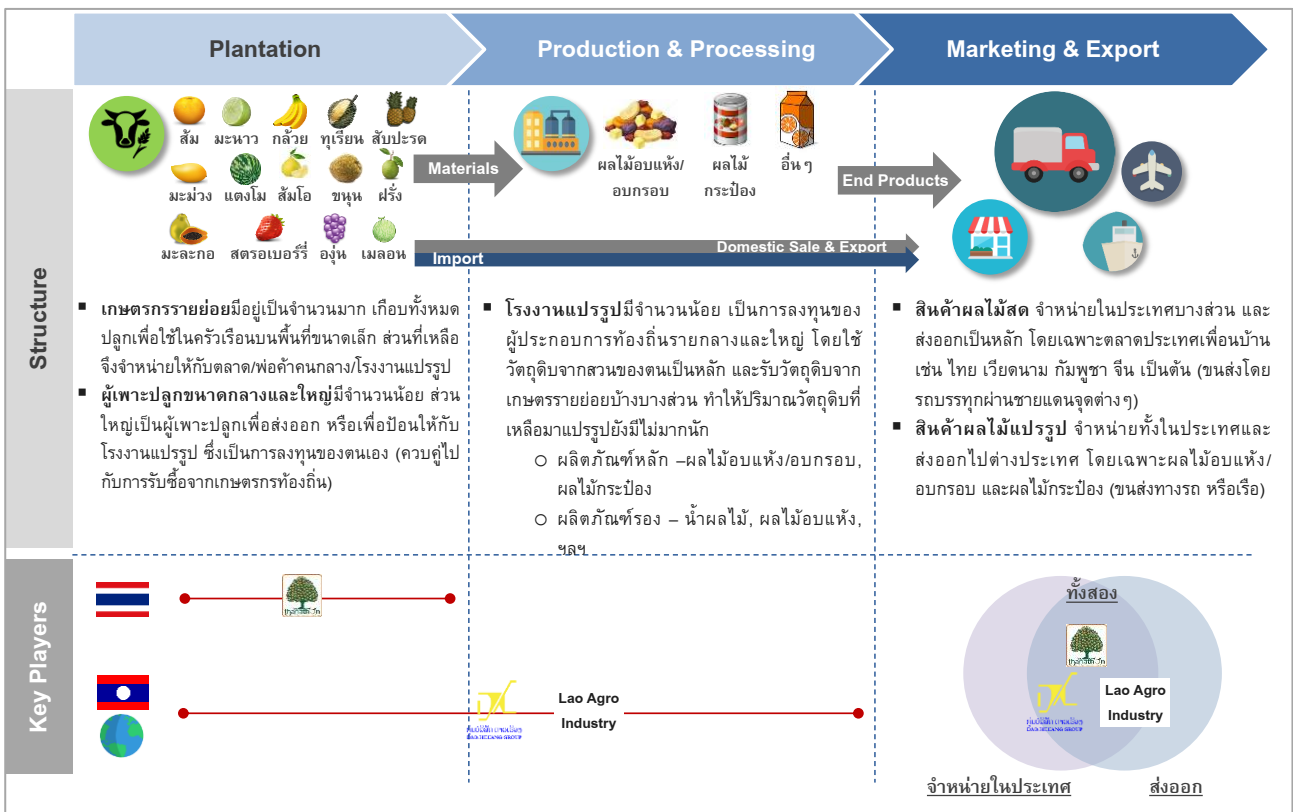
Plantation

Production & Processing

Marketing & Export

Structure

ส้ม มะนาว กล้วย ทุเรียน สับปะรด

มะม่วง แตงโม ส้มโอ ขนุน ฝรั่ง

มะละกอ สตรอเบอร์รี่ องุ่น เมลอน

Materials

ผลไม้อบแห้ง/อบกรอบ

ผลไม้กระป๋อง

อื่นๆ

End Products

Domestic Sale & Export

Import

▪ เกษตรกรรายย่อยมีอยู่เป็นจำนวนมาก เกือบทั้งหมดปลูกเพื่อใช้ในครัวเรือนบนพื้นที่ขนาดเล็ก ส่วนที่เหลือจึงจำหน่ายให้กับตลาด/พ่อค้าคนกลาง/โรงงานแปรรูป

▪ ผู้เพาะปลูกขนาดกลางและใหญ่มีจำนวนน้อย ส่วนใหญ่เป็นผู้เพาะปลูกเพื่อส่งออก หรือเพื่อป้อนให้กับโรงงานแปรรูป ซึ่งเป็นการลงทุนของตนเอง (ควบคู่ไปกับการรับซื้อจากเกษตรกรท้องถิ่น)

▪ โรงงานแปรรูปมีจำนวนน้อย เป็นการลงทุนของผู้ประกอบการท้องถิ่นรายกลางและใหญ่ โดยใช้วัตถุดิบจากสวนของตนเป็นหลัก และรับวัตถุดิบจากเกษตรรายย่อยบ้างบางส่วน ทำให้ปริมาณวัตถุดิบที่เหลือมาแปรรูปยังมีไม่มากนัก

○ ผลิตภัณฑ์หลัก –ผลไม้อบแห้ง/อบกรอบ, ผลไม้กระป๋อง

○ ผลิตภัณฑ์รอง – น้ำผลไม้, ผลไม้อบแห้ง, ฯลฯ

▪ สินค้าผลไม้สด จำหน่ายในประเทศบางส่วน และส่งออกเป็นหลัก โดยเฉพาะตลาดประเทศเพื่อนบ้าน เช่น ไทย เวียดนาม กัมพูชา จีน เป็นต้น (ขนส่งโดยรถบรรทุกผ่านชายแดนจุดต่างๆ)

▪ สินค้าผลไม้แปรรูป จำหน่ายทั้งในประเทศและส่งออกไปต่างประเทศ โดยเฉพาะผลไม้อบแห้ง/อบกรอบ และผลไม้กระป๋อง (ขนส่งทางรถ หรือเรือ)

Key Players

Lao Agro Industry

ทั้งสอง

Lao Agro Industry

จำหน่ายในประเทศ

ส่งออก